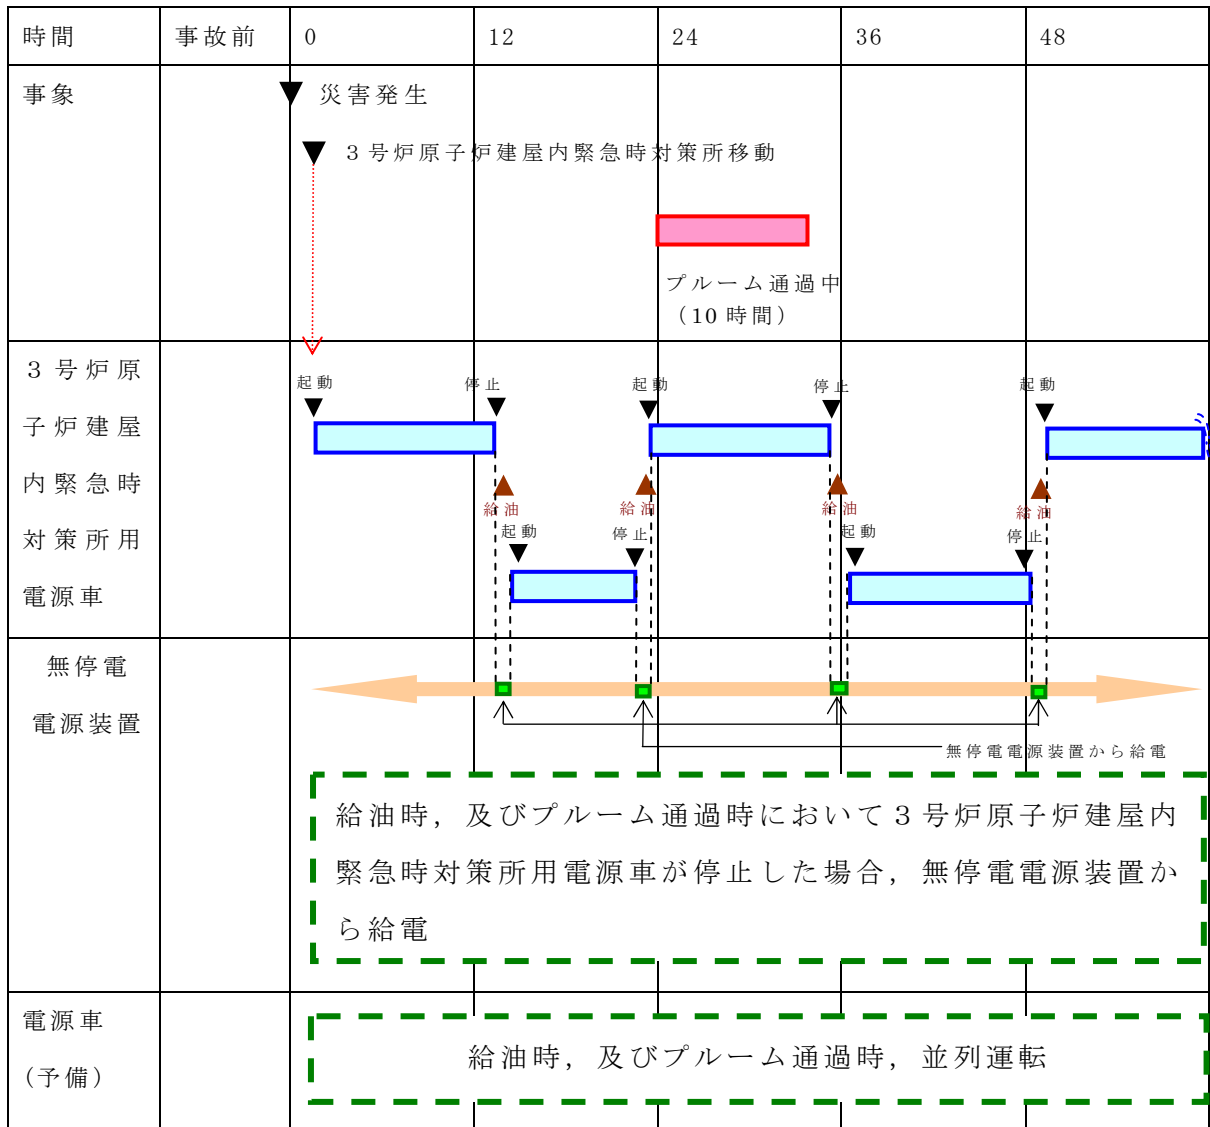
| 時間 | 事故前 | 0 | 12 | 24 | 36 | 48 |
|---|---|---|---|---|---|---|
| 事象 | | 災害発生 | | | | |

3号炉原子炉建屋内緊急時対策所移動

プルーム通過中
（10時間）

3号炉原子炉建屋内緊急時対策所用電源車

起動
停止
起動
停止
起動
給油
起動
給油
停止
給油
起動
給油
停止

無停電電源装置

無停電電源装置から給電

給油時，及びプルーム通過時において3号炉原子炉建屋内緊急時対策所用電源車が停止した場合，無停電電源装置から給電

電源車
（予備）

給油時，及びプルーム通過時，並列運転